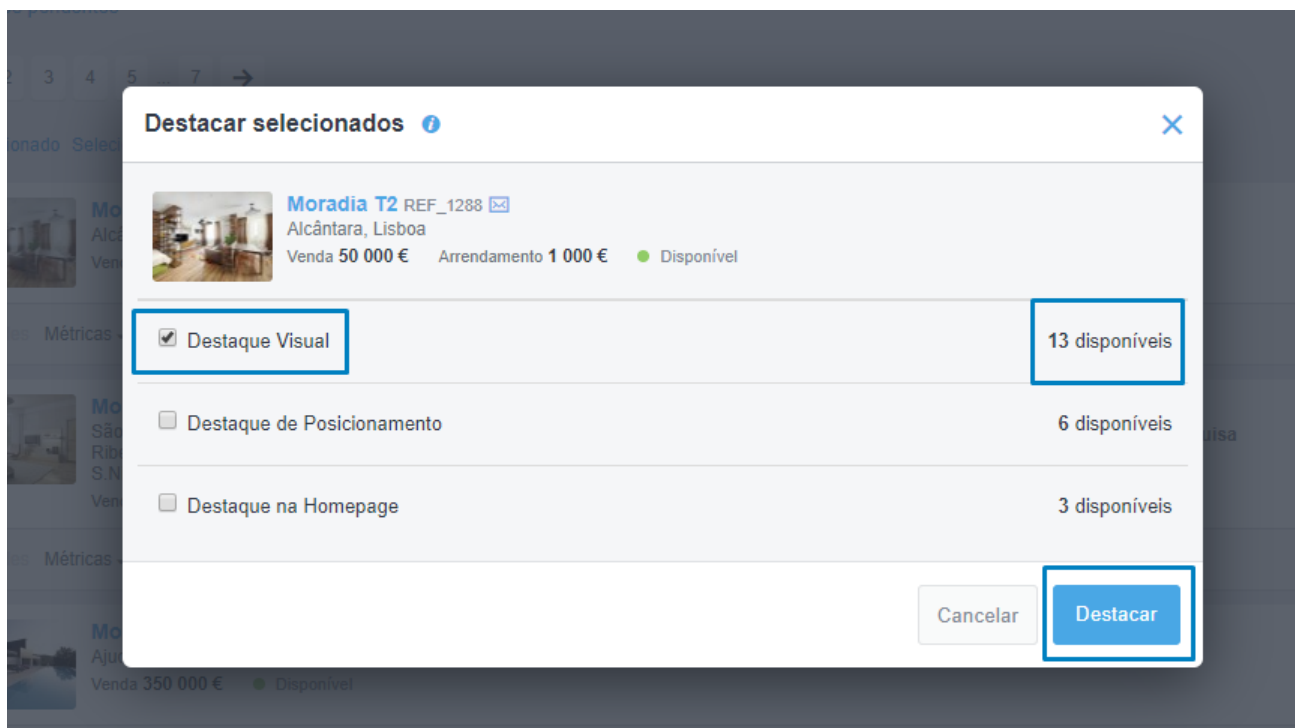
2 3 4 5 ... 7 →

onado Selec

Mo
Alc
Vend

Métricas

Mo
São
Ribe
S.N
Vend

uisa

Métricas

Mo
Aju
Venda 350 000 € Disponível

Destacar selecionados

×

Moradia T2 REF_1288
Alcântara, Lisboa
Venda 50 000 € Arrendamento 1 000 € Disponível

Destaque Visual 13 disponíveis

Destaque de Posicionamento 6 disponíveis

Destaque na Homepage 3 disponíveis

Cancelar Destacar